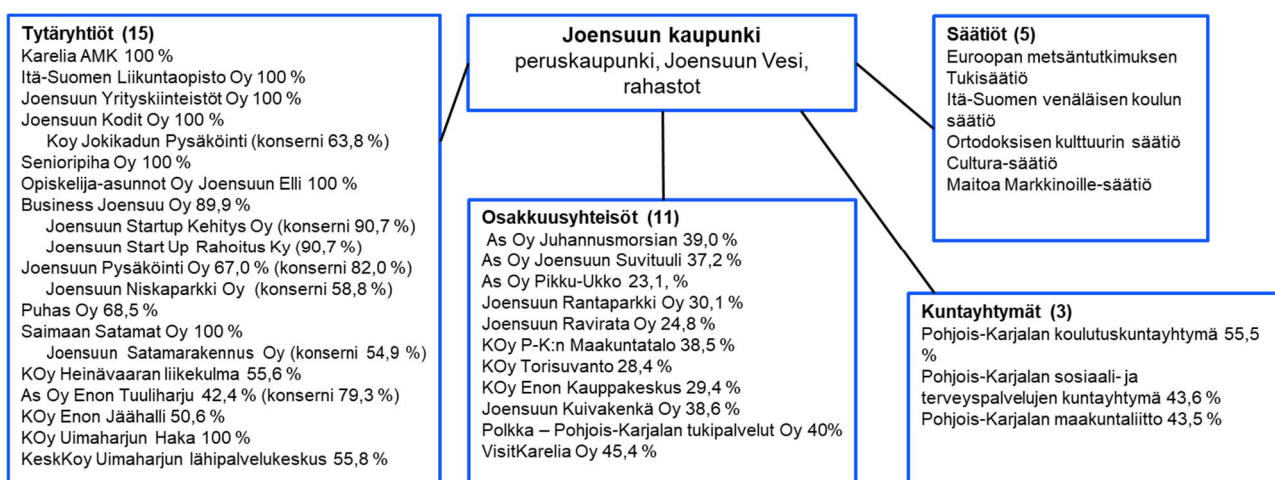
Tytäryhtiöt (15)
Karelia AMK 100 %
Itä-Suomen Liikuntaopisto Oy 100 %
Joensuun Yrityskiinteistöt Oy 100 %
Joensuun Kodit Oy 100 %
Koy Jokikadun Pysäköinti (konserni 63,8 %)
Senioripiha Oy 100 %
Opiskelija-asunnot Oy Joensuun Elli 100 %
Business Joensuu Oy 89,9 %
Joensuun Startup Kehitys Oy (konserni 90,7 %)
Joensuun Start Up Rahoitus Ky (90,7 %)
Joensuun Pysäköinti Oy 67,0 % (konserni 82,0 %)
Joensuun Niskaparkki Oy (konserni 58,8 %)
Puhas Oy 68,5 %
Saimaan Satamat Oy 100 %
Joensuun Satamarakennus Oy (konserni 54,9 %)
KOy Heinävaaran liikekulma 55,6 %
As Oy Enon Tuuliharju 42,4 % (konserni 79,3 %)
KOy Enon Jäähalli 50,6 %
KOy Uimaharjun Haka 100 %
KeskKoy Uimaharjun lähipalvelukeskus 55,8 %

Joensuun kaupunki
peruskaupunki, Joensuun Vesi, rahastot

Säätiöt (5)
Euroopan metsäntutkimuksen Tukisäätiö
Itä-Suomen venäläisen koulun säätiö
Ortodoksisen kulttuurin säätiö
Cultura-säätiö
Maitoa Markkinoille-säätiö

Osakkuusyhteisöt (11)
As Oy Juhannusmorsian 39,0 %
As Oy Joensuun Suvituuli 37,2 %
As Oy Pikku-Ukko 23,1, %
Joensuun Rantaparkki Oy 30,1 %
Joensuun Ravirata Oy 24,8 %
KOy P-K:n Maakuntatalo 38,5 %
KOy Torisuvanto 28,4 %
KOy Enon Kauppakeskus 29,4 %
Joensuun Kuivakenkä Oy 38,6 %
Polkka – Pohjois-Karjalan tukipalvelut Oy 40%
VisitKarelia Oy 45,4 %

Kuntayhtymät (3)
Pohjois-Karjalan koulutuskuntayhtymä 55,5 %
Pohjois-Karjalan sosiaali- ja terveyspalvelujen kuntayhtymä 43,6 %
Pohjois-Karjalan maakuntaliitto 43,5 %